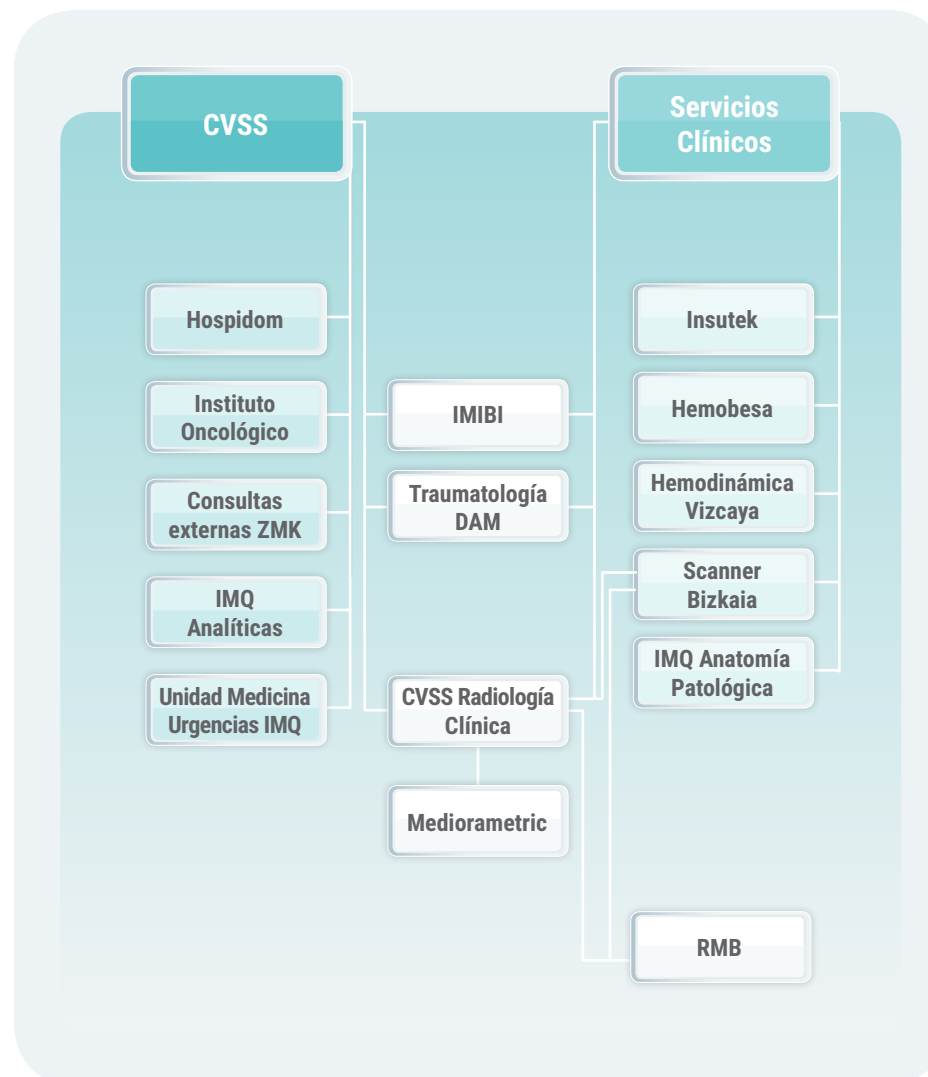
CVSS

Servicios Clínicos

Hospidom

Instituto Oncológico

Consultas externas ZMK

IMQ Analíticas

Unidad Medicina Urgencias IMQ

IMIBI

Traumatología DAM

CVSS Radiología Clínica

Mediorametric

Insutek

Hemobesa

Hemodinámica Vizcaya

Scanner Bizkaia

IMQ Anatomía Patológica

RMB